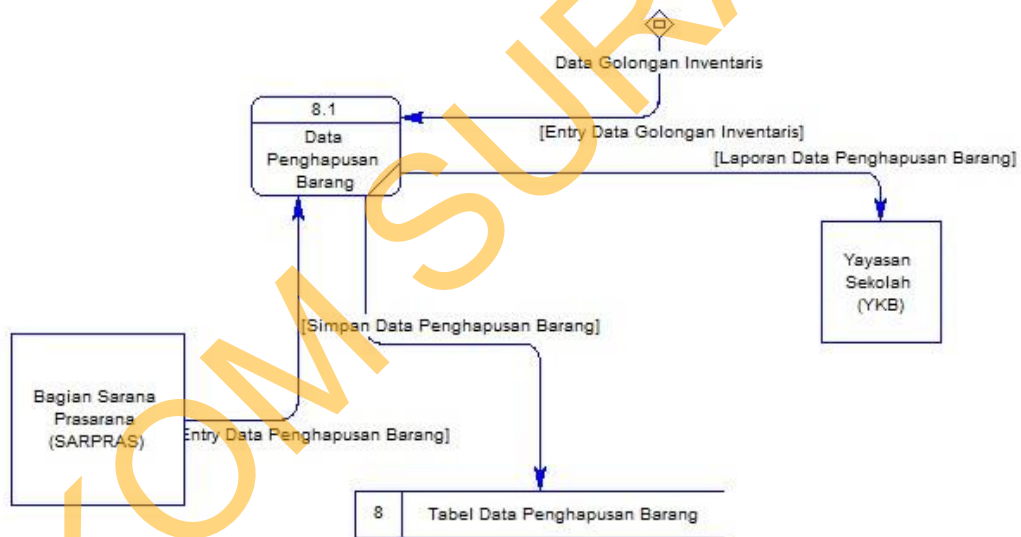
Data Golongan Inventaris

8.1
Data Penghapusan Barang

[Entry Data Golongan Inventaris]

[Laporan Data Penghapusan Barang]

Yayasan Sekolah (YKB)

[Simpan Data Penghapusan Barang]

Bagian Sarana Prasarana (SARPRAS)

Entry Data Penghapusan Barang]

8 | Tabel Data Penghapusan Barang

STIKOM SURA